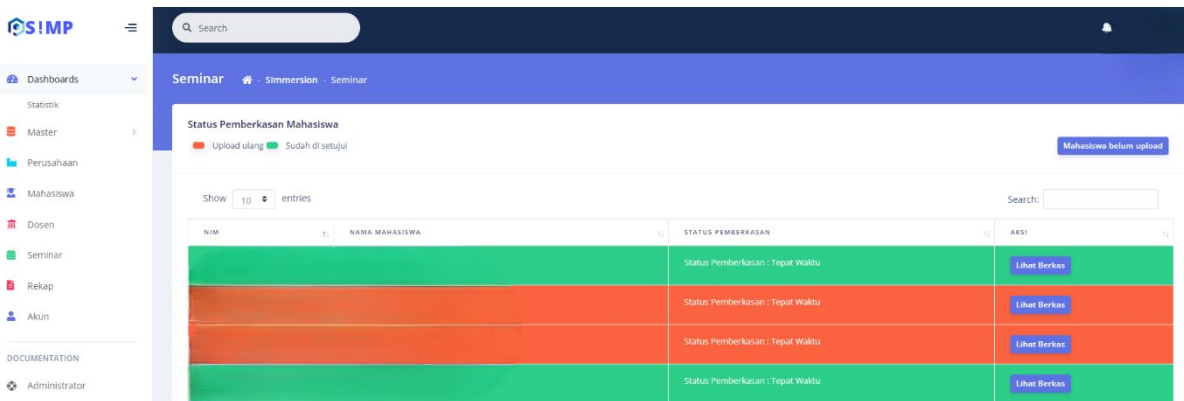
S!MP

Search

Dashboards
Statistik
Master
Perusahaan
Mahasiswa
Dosen
Seminar
Rekap
Akun

DOCUMENTATION
Administrator

Seminar - Simmersion - Seminar

Status Pemberkasan Mahasiswa
Upload ulang Sudah di setujui

Mahasiswa belum upload

Show 10 entries

Search:

| NIM | NAMA MAHASISWA | STATUS PEMBERKASAN | AKSI |
|---|---|---|---|
| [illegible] | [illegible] | Status Pemberkasan : Tepat Waktu | Lihat Berkas |
| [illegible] | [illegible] | Status Pemberkasan : Tepat Waktu | Lihat Berkas |
| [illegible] | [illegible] | Status Pemberkasan : Tepat Waktu | Lihat Berkas |
| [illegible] | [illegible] | Status Pemberkasan : Tepat Waktu | Lihat Berkas |